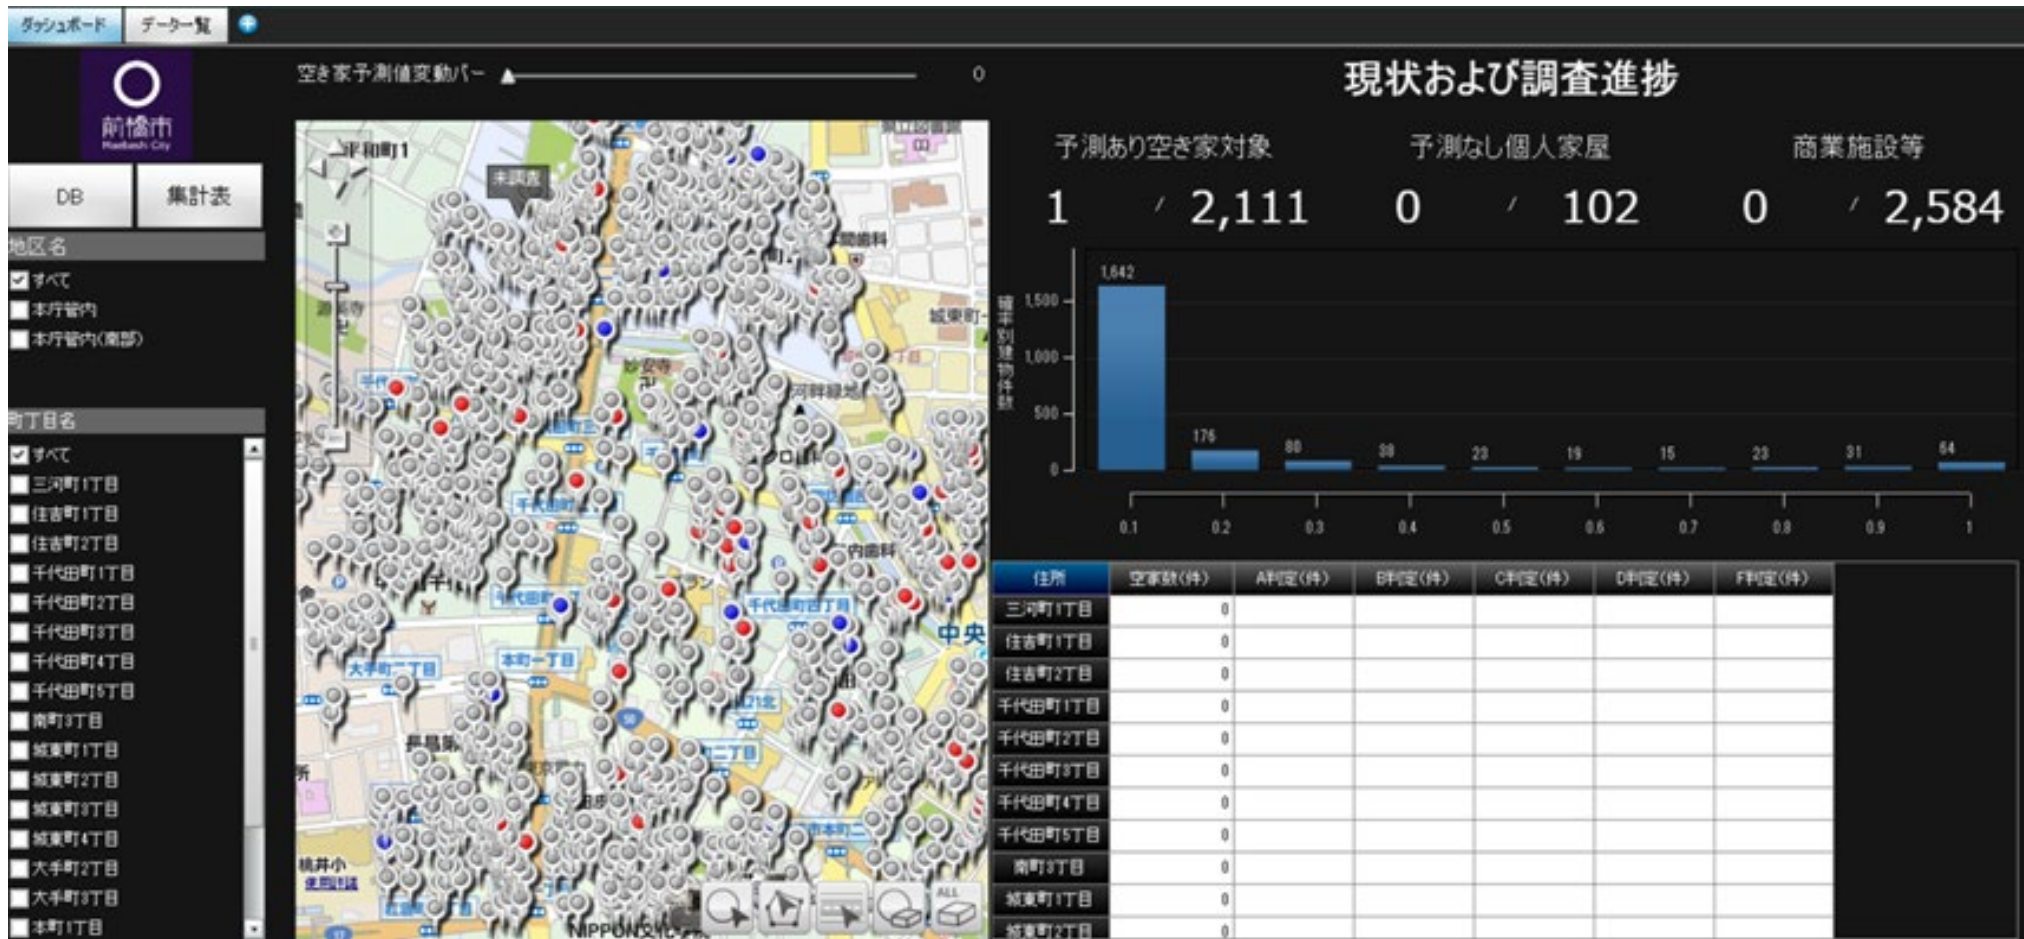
ダッシュボード データ一覧

前橋市 Maebashi City

DB 集計表

地区名
すべて
本庁管内
本庁管内(南部)

町丁目名
すべて
三河町1丁目
住吉町1丁目
住吉町2丁目
千代田町1丁目
千代田町2丁目
千代田町3丁目
千代田町4丁目
千代田町5丁目
南町3丁目
城東町1丁目
城東町2丁目
城東町3丁目
城東町4丁目
大手町2丁目
大手町3丁目
本町1丁目

空き家予測値変動バー 0

未調査

現状および調査進捗

予測あり空き家対象 1 / 2,111
予測なし個人家屋 0 / 102
商業施設等 0 / 2,584

確率別建物件数

1,642, 176, 80, 38, 23, 19, 15, 23, 31, 64

1,500, 1,000, 500, 0

0.1 0.2 0.3 0.4 0.5 0.6 0.7 0.8 0.9 1

| 住所 | 空家数(件) | A判定(件) | B判定(件) | C判定(件) | D判定(件) | F判定(件) |
|---|---|---|---|---|---|---|
| 三河町1丁目 | 0 | | | | | |
| 住吉町1丁目 | 0 | | | | | |
| 住吉町2丁目 | 0 | | | | | |
| 千代田町1丁目 | 0 | | | | | |
| 千代田町2丁目 | 0 | | | | | |
| 千代田町3丁目 | 0 | | | | | |
| 千代田町4丁目 | 0 | | | | | |
| 千代田町5丁目 | 0 | | | | | |
| 南町3丁目 | 0 | | | | | |
| 城東町1丁目 | 0 | | | | | |
| 城東町2丁目 | 0 | | | | | |